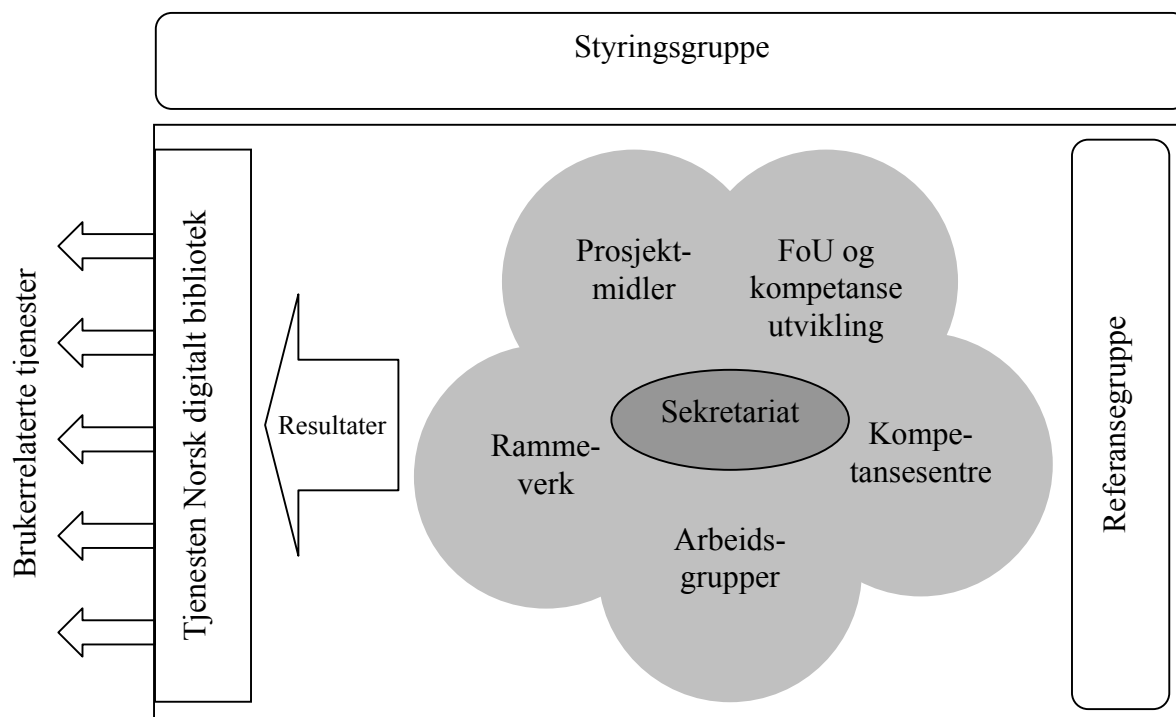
Styringsgruppe

Brukerrelaterte tjenester

Tjenesten Norsk digitalt bibliotek

Resultater

Prosjektmidler

FoU og kompetanse utvikling

Sekretariat

Rammeverk

Kompetansesentre

Arbeidsgrupper

Referansegruppe